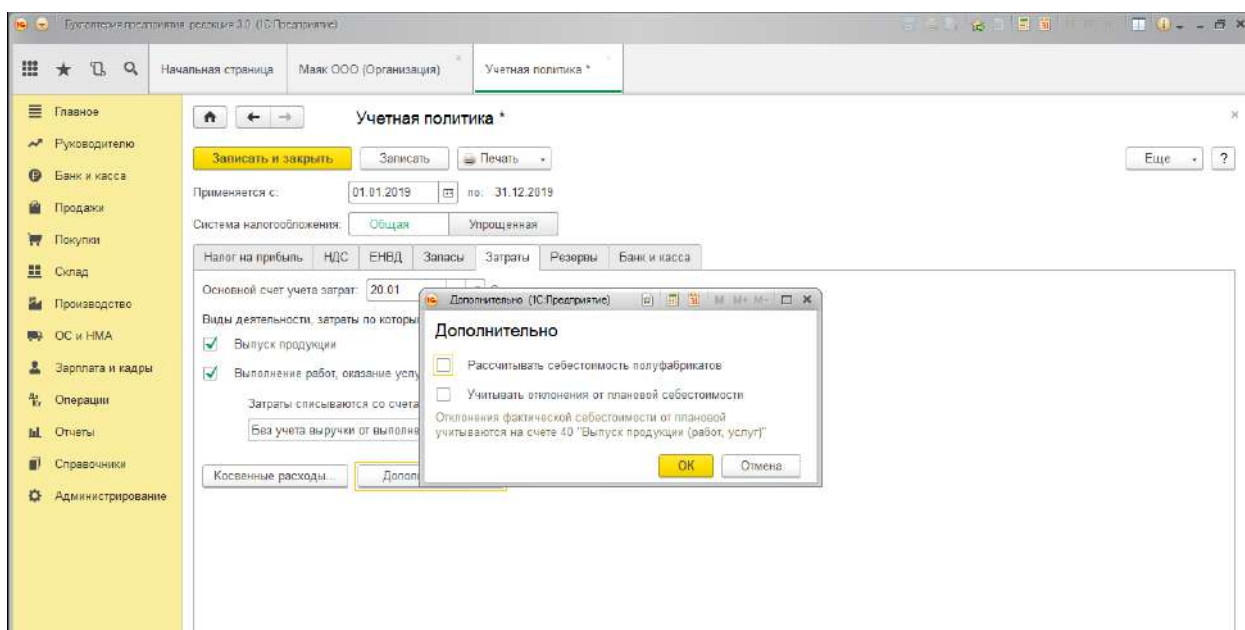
Бухгалтерия предприятия, редакция 3.0 (1С:Предприятие)

Начальная страница
Маяк ООО (Организация)
Учетная политика *

Главное
Руководителю
Банк и касса
Продажи
Покупки
Склад
Производство
ОС и НМА
Зарплата и кадры
Операции
Отчеты
Справочники
Администрирование

Учетная политика *

Записать и закрыть
Записать
Печать
Еще
?

Применяется с: 01.01.2019 по: 31.12.2019

Система налогообложения: Общая Упрощенная

Налог на прибыль | НДС | ЕНВД | Запасы | Затраты | Резервы | Банк и касса

Основной счет учета затрат: 20.01

Виды деятельности, затраты по которы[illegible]

Выпуск продукции

Выполнение работ, оказание услу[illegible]

Затраты списываются со счета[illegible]

Без учета выручки от выполне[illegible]

Косвенные расходы...
Дополн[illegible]

Дополнительно (1С:Предприятие)

Дополнительно

Рассчитывать себестоимость полуфабрикатов

Учитывать отклонения от плановой себестоимости

Отклонения фактической себестоимости от плановой учитываются на счете 40 "Выпуск продукции (работ, услуг)"

ОК
Отмена